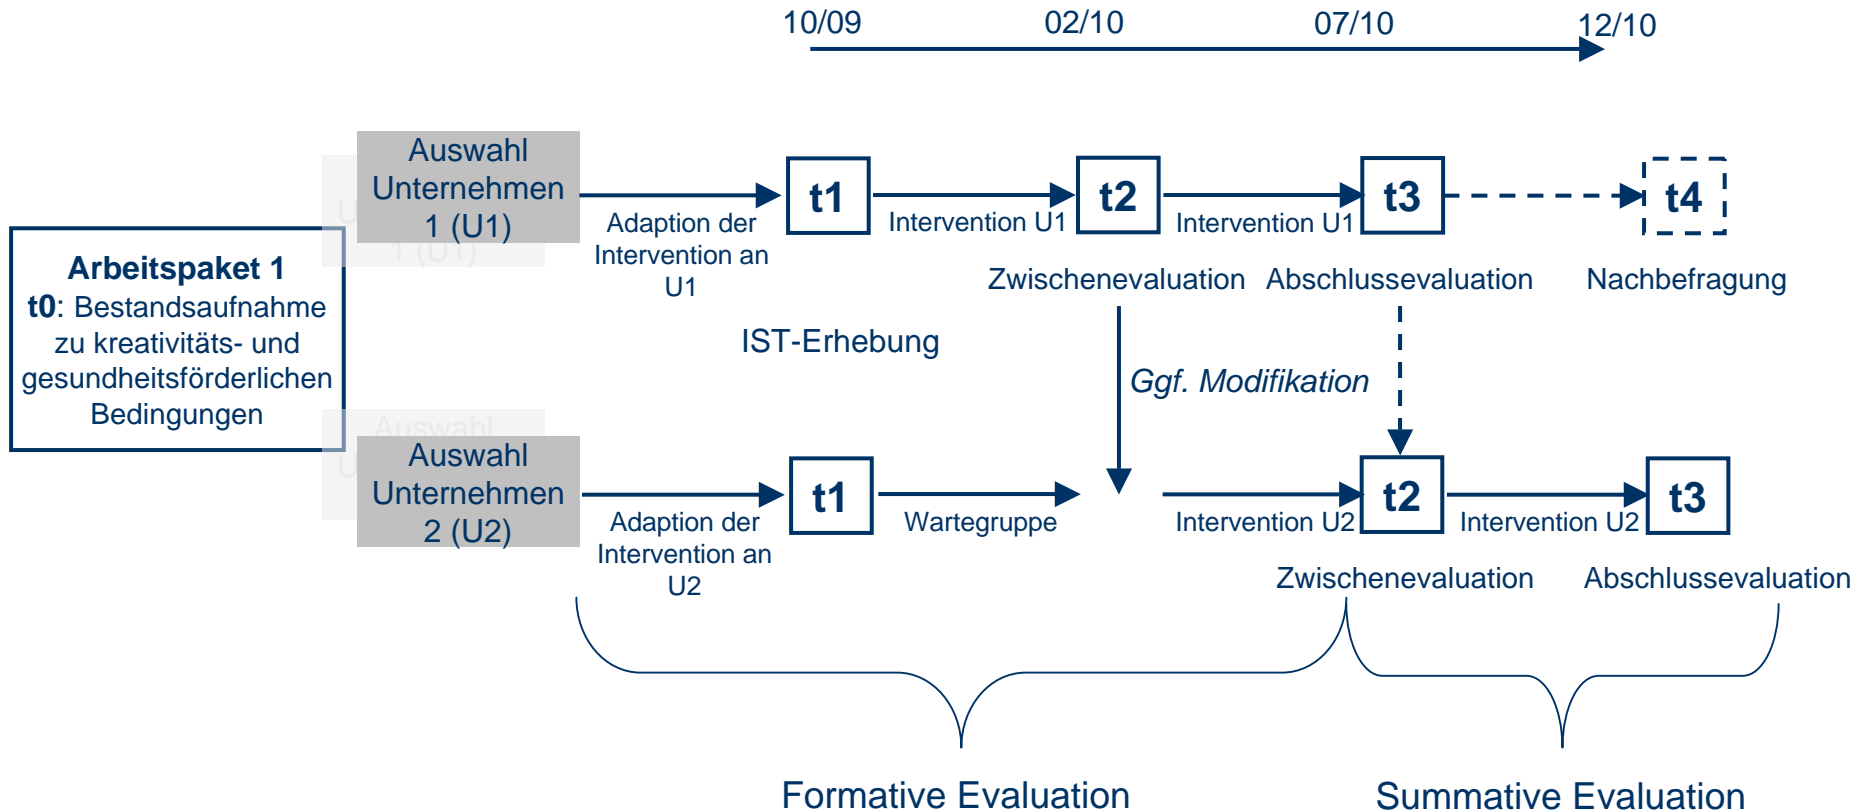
10/09 02/10 07/10 12/10

Arbeitspaket 1
t0: Bestandsaufnahme zu kreativitäts- und gesundheitsförderlichen Bedingungen

Auswahl Unternehmen 1 (U1)

Adaption der Intervention an U1

t1

Intervention U1

t2

Intervention U1

t3

t4

Zwischenevaluation

Abschlussevaluation

Nachbefragung

IST-Erhebung

Ggf. Modifikation

Auswahl Unternehmen 2 (U2)

Adaption der Intervention an U2

t1

Wartegruppe

Intervention U2

t2

Intervention U2

t3

Zwischenevaluation

Abschlussevaluation

Formative Evaluation

Summative Evaluation